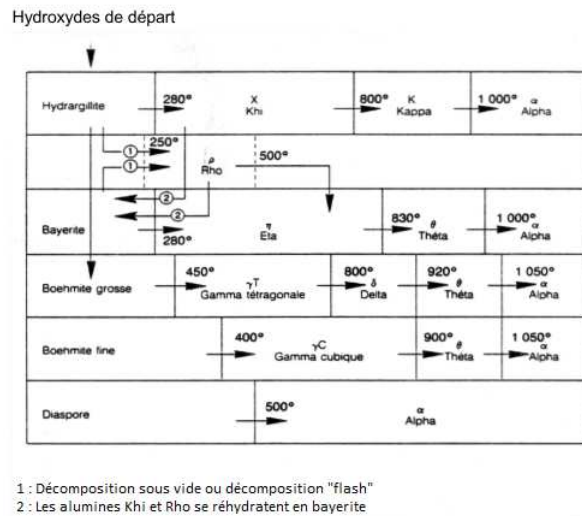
Hydroxydes de départ

Hydrargillite
280°
χ
Khi
800°
κ
Kappa
1 000°
α
Alpha

1
250°
1
ρ
Rho
500°
2
2

Bayerite
280°
η
Eta
830°
θ
Théta
1 000°
α
Alpha

Boehmite grosse
450°
γT
Gamma tétragonale
800°
δ
Delta
920°
θ
Théta
1 050°
α
Alpha

Boehmite fine
400°
γC
Gamma cubique
900°
θ
Théta
1 050°
α
Alpha

Diaspore
500°
α
Alpha

1 : Décomposition sous vide ou décomposition "flash"
2 : Les alumines Khi et Rho se réhydratent en bayerite